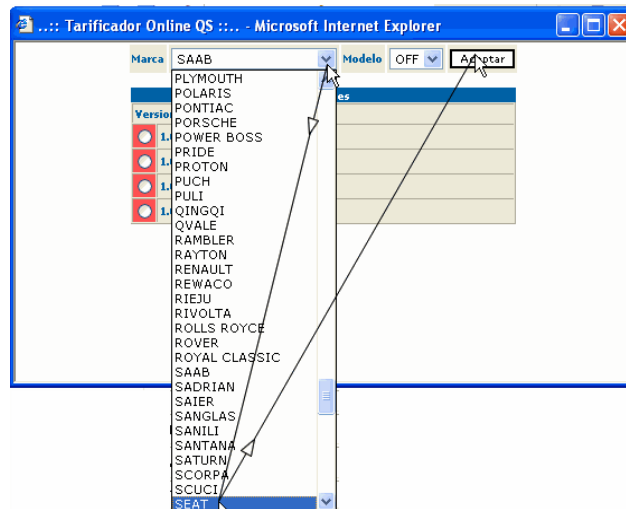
..:: Tarificador Online QS ::.. - Microsoft Internet Explorer

Marca SAAB Modelo OFF Aceptar

Versio es

1.
1.
1.
1.

PLYMOUTH
POLARIS
PONTIAC
PORSCHE
POWER BOSS
PRIDE
PROTON
PUCH
PULI
QINGQI
QVALE
RAMBLER
RAYTON
RENAULT
REWACO
RIEJU
RIVOLTA
ROLLS ROYCE
ROVER
ROYAL CLASSIC
SAAB
SADRIAN
SAIER
SANGLAS
SANILI
SANTANA
SATURN
SCORPA
SCUCI
SEAT